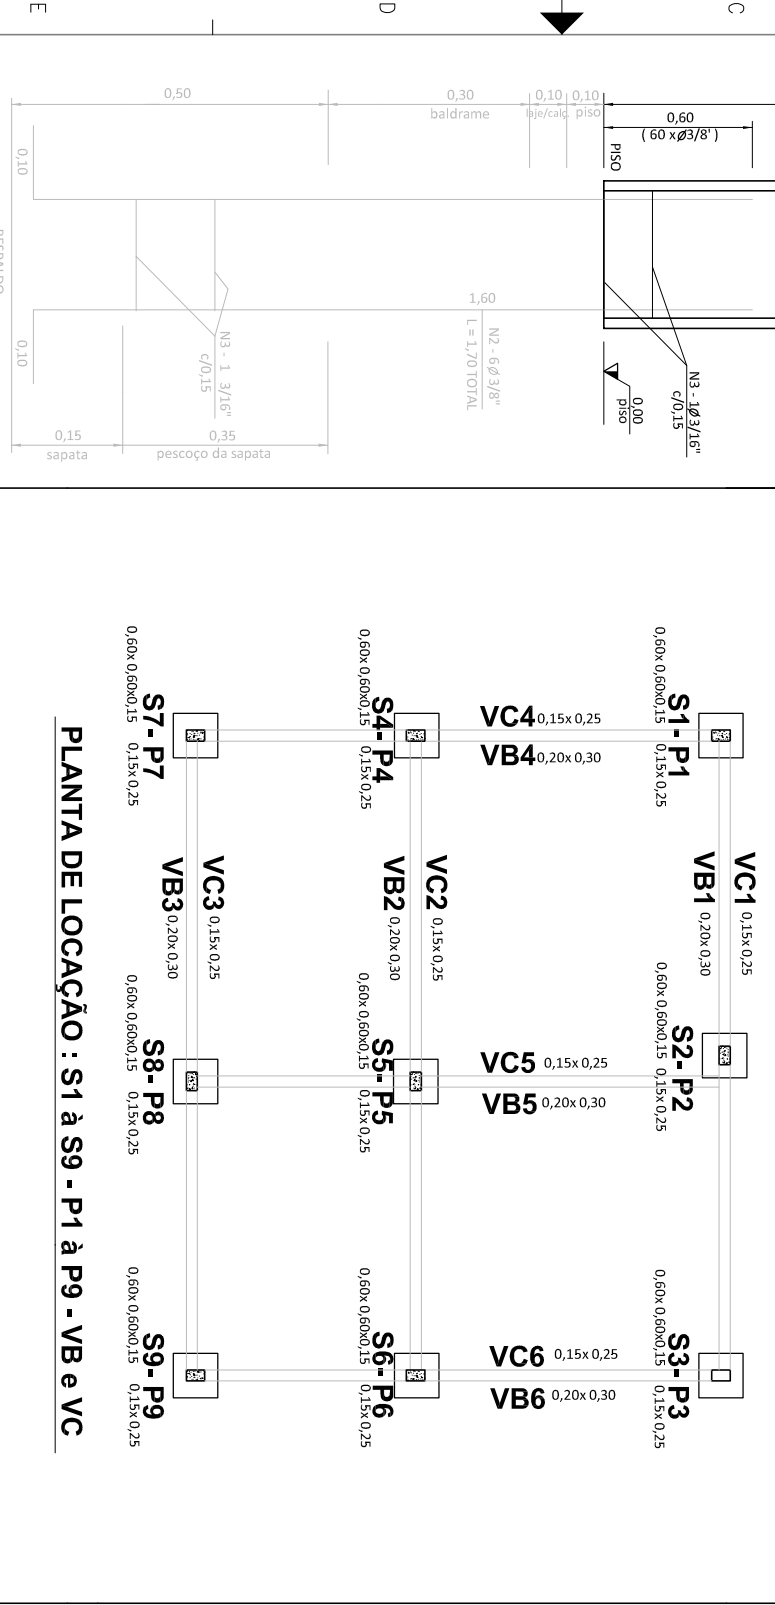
E

D

C

0,50

0,30
baldrame

0,10
laje/calç.

0,10
piso

0,60
( 60 x Ø3/8' )

PISO

0,10

DESENHO

1,60

N3 - 1 3/16"
c/0,15

N2 - 6 Ø 3/8"
L = 1,70 TOTAL

0,00
piso

N3 - 1Ø 3/16"
c/0,15

0,10

0,15
sapata

0,35
pescoço da sapata

S1 - P1
0,60x 0,60x0,15
0,15x 0,25

VC4 0,15x 0,25

VB4 0,20x 0,30

S4 - P4
0,60x 0,60x0,15
0,15x 0,25

S7 - P7
0,60x 0,60x0,15
0,15x 0,25

VC1 0,15x 0,25

VB1 0,20x 0,30

VC2 0,15x 0,25

VB2 0,20x 0,30

VC3 0,15x 0,25

VB3 0,20x 0,30

S2 - P2
0,60x 0,60x0,15
0,15x 0,25

VC5 0,15x 0,25

VB5 0,20x 0,30

S5 - P5
0,60x 0,60x0,15
0,15x 0,25

S8 - P8
0,60x 0,60x0,15
0,15x 0,25

S3 - P3
0,60x 0,60x0,15
0,15x 0,25

VC6 0,15x 0,25

VB6 0,20x 0,30

S6 - P6
0,60x 0,60x0,15
0,15x 0,25

S9 - P9
0,60x 0,60x0,15
0,15x 0,25

PLANTA DE LOCAÇÃO : S1 à S9 - P1 à P9 - VB e VC